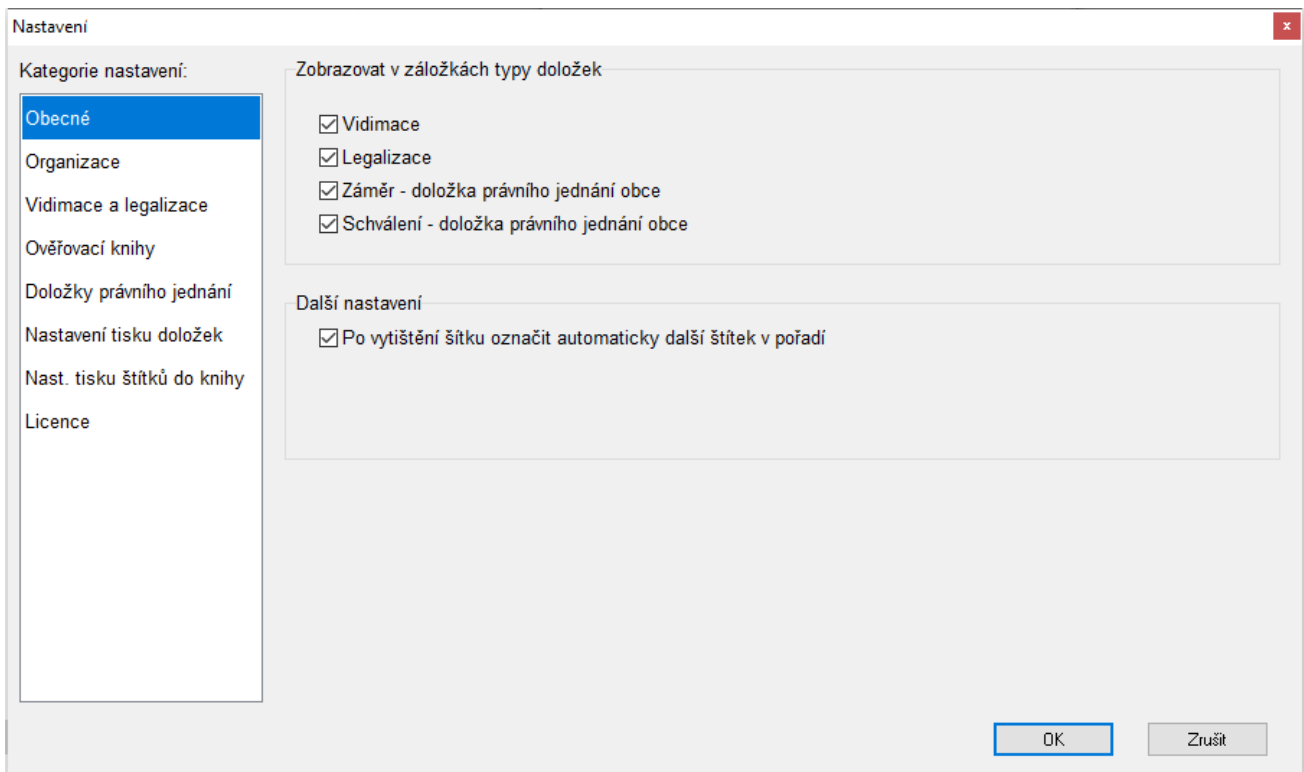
Nastavení

x

Kategorie nastavení:

Obecné
Organizace
Vidimace a legalizace
Ověřovací knihy
Doložky právního jednání
Nastavení tisku doložek
Nast. tisku štítků do knihy
Licence

Zobrazovat v záložkách typy doložek

☑ Vidimace
☑ Legalizace
☑ Záměr - doložka právního jednání obce
☑ Schválení - doložka právního jednání obce

Další nastavení

☑ Po vytištění šítku označit automaticky další štítek v pořadí

OK

Zrušit